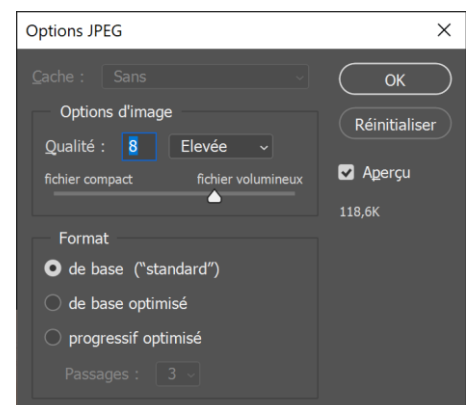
Options JPEG

Cache : Sans

OK

Réinitialiser

Aperçu

118,6K

Options d'image

Qualité : 8 Elevée

fichier compact fichier volumineux

Format

de base ("standard")

de base optimisé

progressif optimisé

Passages : 3